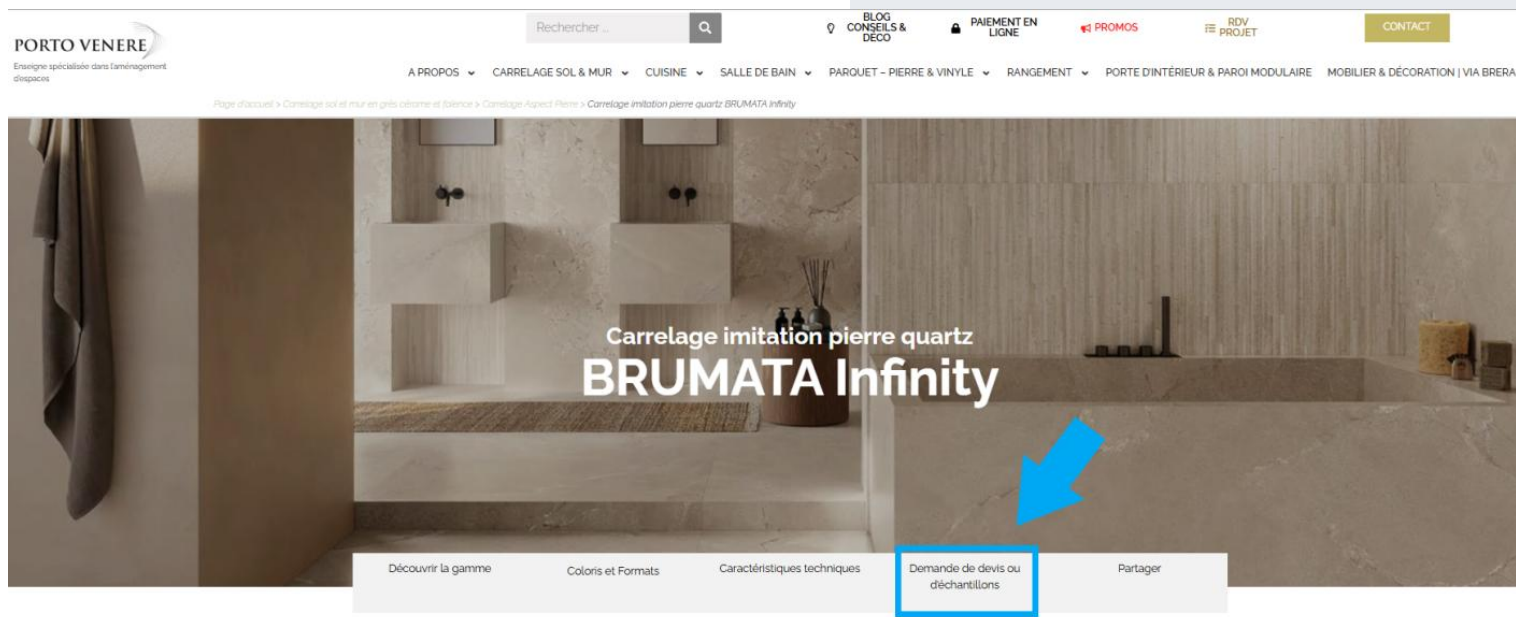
PORTO VENERE
Enseigne spécialisée dans l'aménagement d'espaces

Rechercher ...

BLOG CONSEILS & DÉCO

PAIEMENT EN LIGNE

PROMOS

RDV PROJET

CONTACT

A PROPOS CARRELAGE SOL & MUR CUISINE SALLE DE BAIN PARQUET – PIERRE & VINYLE RANGEMENT PORTE D'INTÉRIEUR & PAROI MODULAIRE MOBILIER & DÉCORATION | VIA BRERA

Page d'accueil > Carrelage sol et mur en grès cérame et faïence > Carrelage Aspect Pierre > Carrelage imitation pierre quartz BRUMATA Infinity

Carrelage imitation pierre quartz
BRUMATA Infinity

Découvrir la gamme

Coloris et Formats

Caractéristiques techniques

Demande de devis ou d'échantillons

Partager